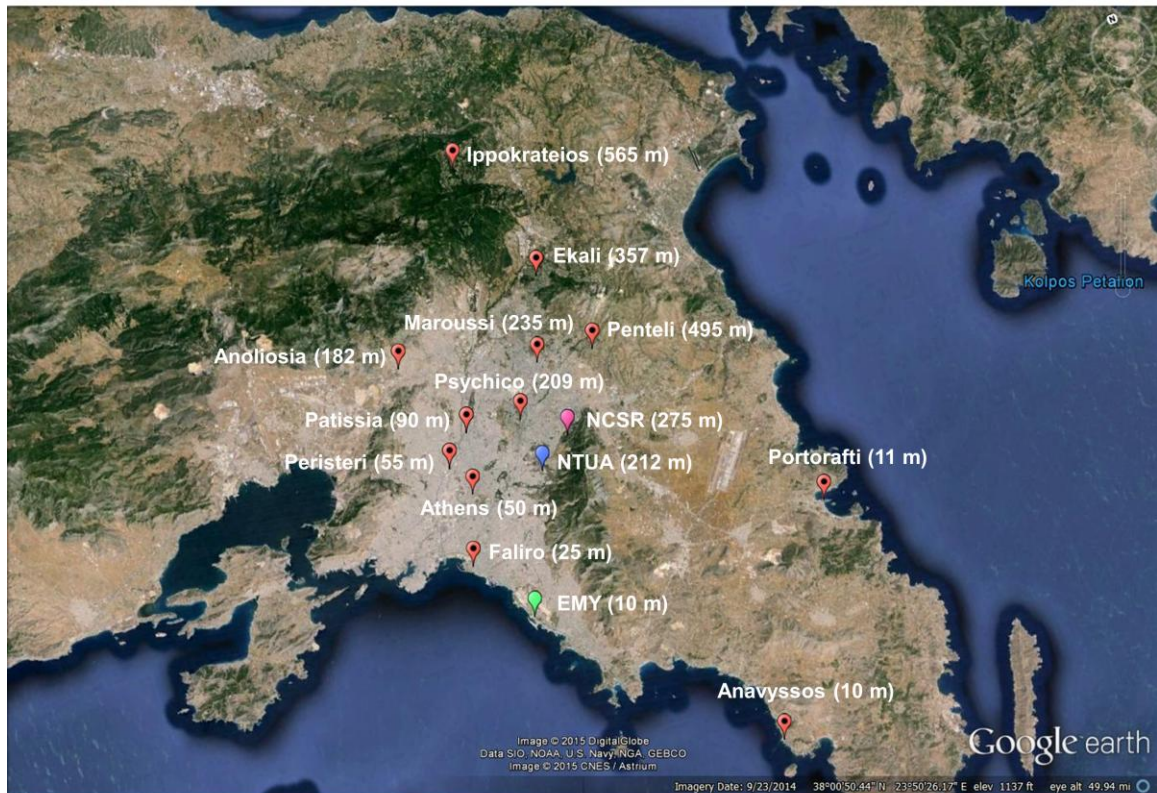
N

Ippokrateios (565 m)

Ekali (357 m)

Kolpos Petalion

Maroussi (235 m)

Penteli (495 m)

Anoliosia (182 m)

Psychico (209 m)

Patissia (90 m)

NCSR (275 m)

Peristeri (55 m)

NTUA (212 m)

Portorafti (11 m)

Athens (50 m)

Faliro (25 m)

EMY (10 m)

Anavyssos (10 m)

Image © 2015 DigitalGlobe
Data SIO, NOAA, U.S. Navy, NGA, GEBCO
Image © 2015 CNES / Astrium

Google earth

Imagery Date: 9/23/2014 38°00'50.44" N 23°50'26.17" E elev 1137 ft eye alt 49.94 mi